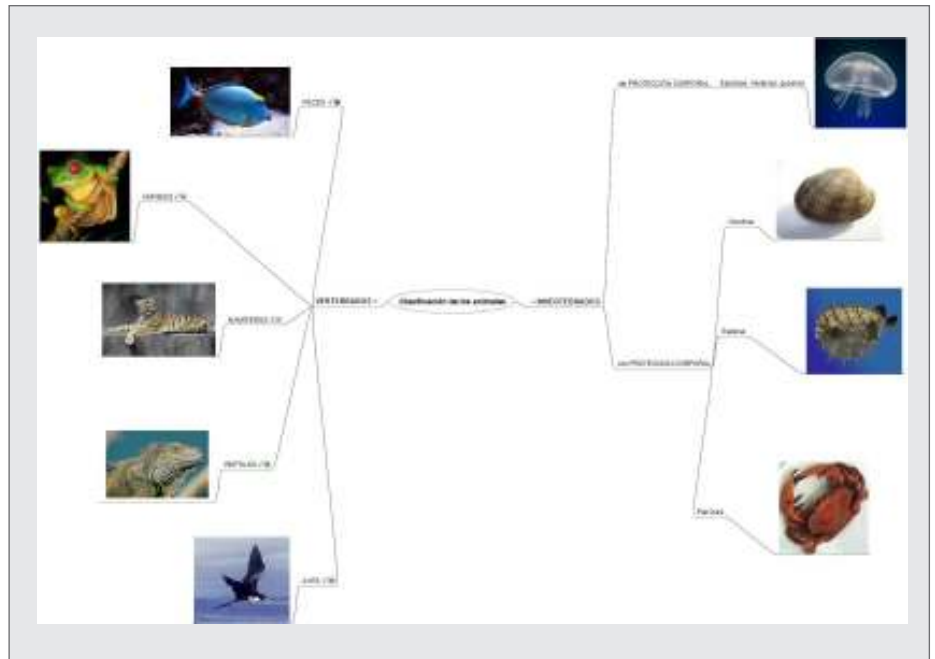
PECES (18)

ANFIBIOS (18)

MAMÍFEROS (12)

REPTILES (18)

AVES (18)

VERTEBRADOS

Clasificación de los animales

INVERTEBRADOS

sin PROTECCIÓN CORPORAL

Esponjas, medusas, gusanos

con PROTECCIÓN CORPORAL

Concha

Caparazón

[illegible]